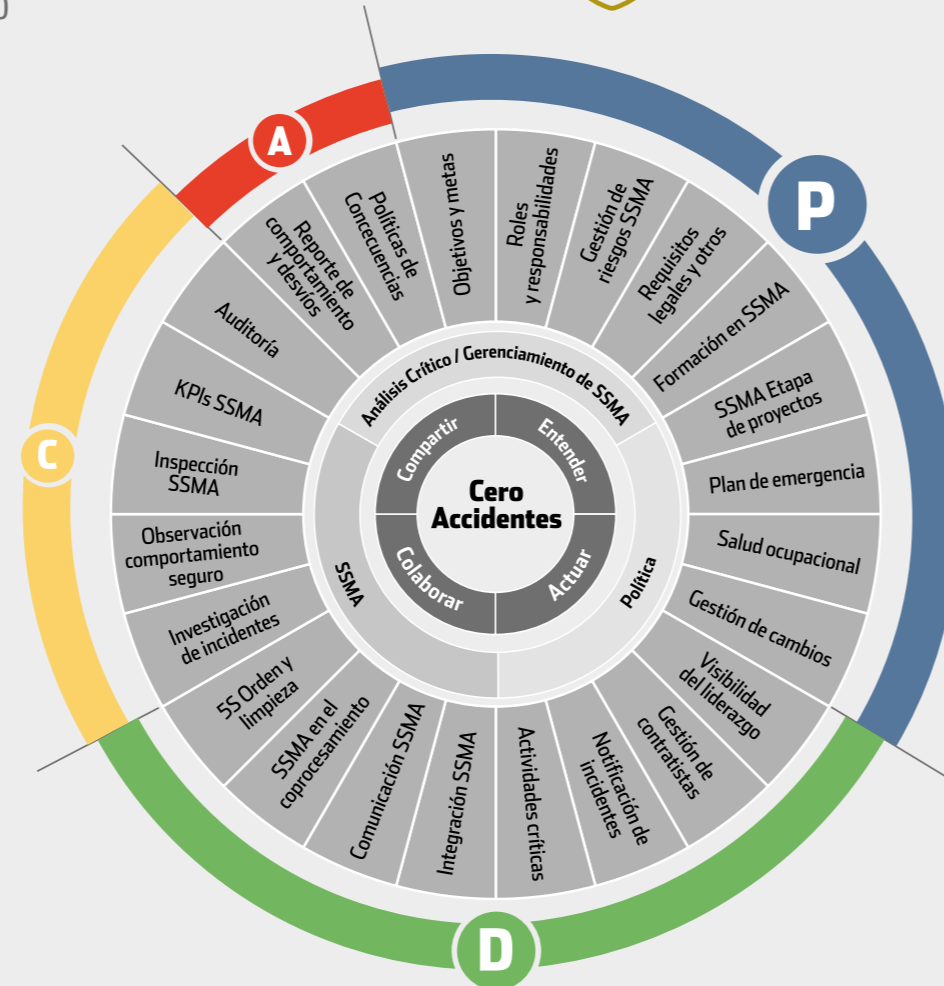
P

Objetivos y metas
Roles y responsabilidades
Gestión de riesgos SSMA
Requisitos legales y otros
Formación en SSMA
SSMA Etapa de proyectos
Plan de emergencia
Salud ocupacional
Gestión de cambios
Visibilidad del liderazgo
Gestión de contratistas
Notificación de incidentes
Actividades críticas

D

Integración SSMA
Comunicación SSMA
SSMA en el coprocesamiento
5S Orden y limpieza
Investigación de incidentes
Observación comportamiento seguro

C

Inspección SSMA
KPIs SSMA
Auditoría

A

Reporte de comportamiento y desvíos
Políticas de Conceciencias

Análisis Crítico / Gerenciamiento de SSMA
Política
SSMA

Compartir
Entender
Actuar
Colaborar

Cero Accidentes